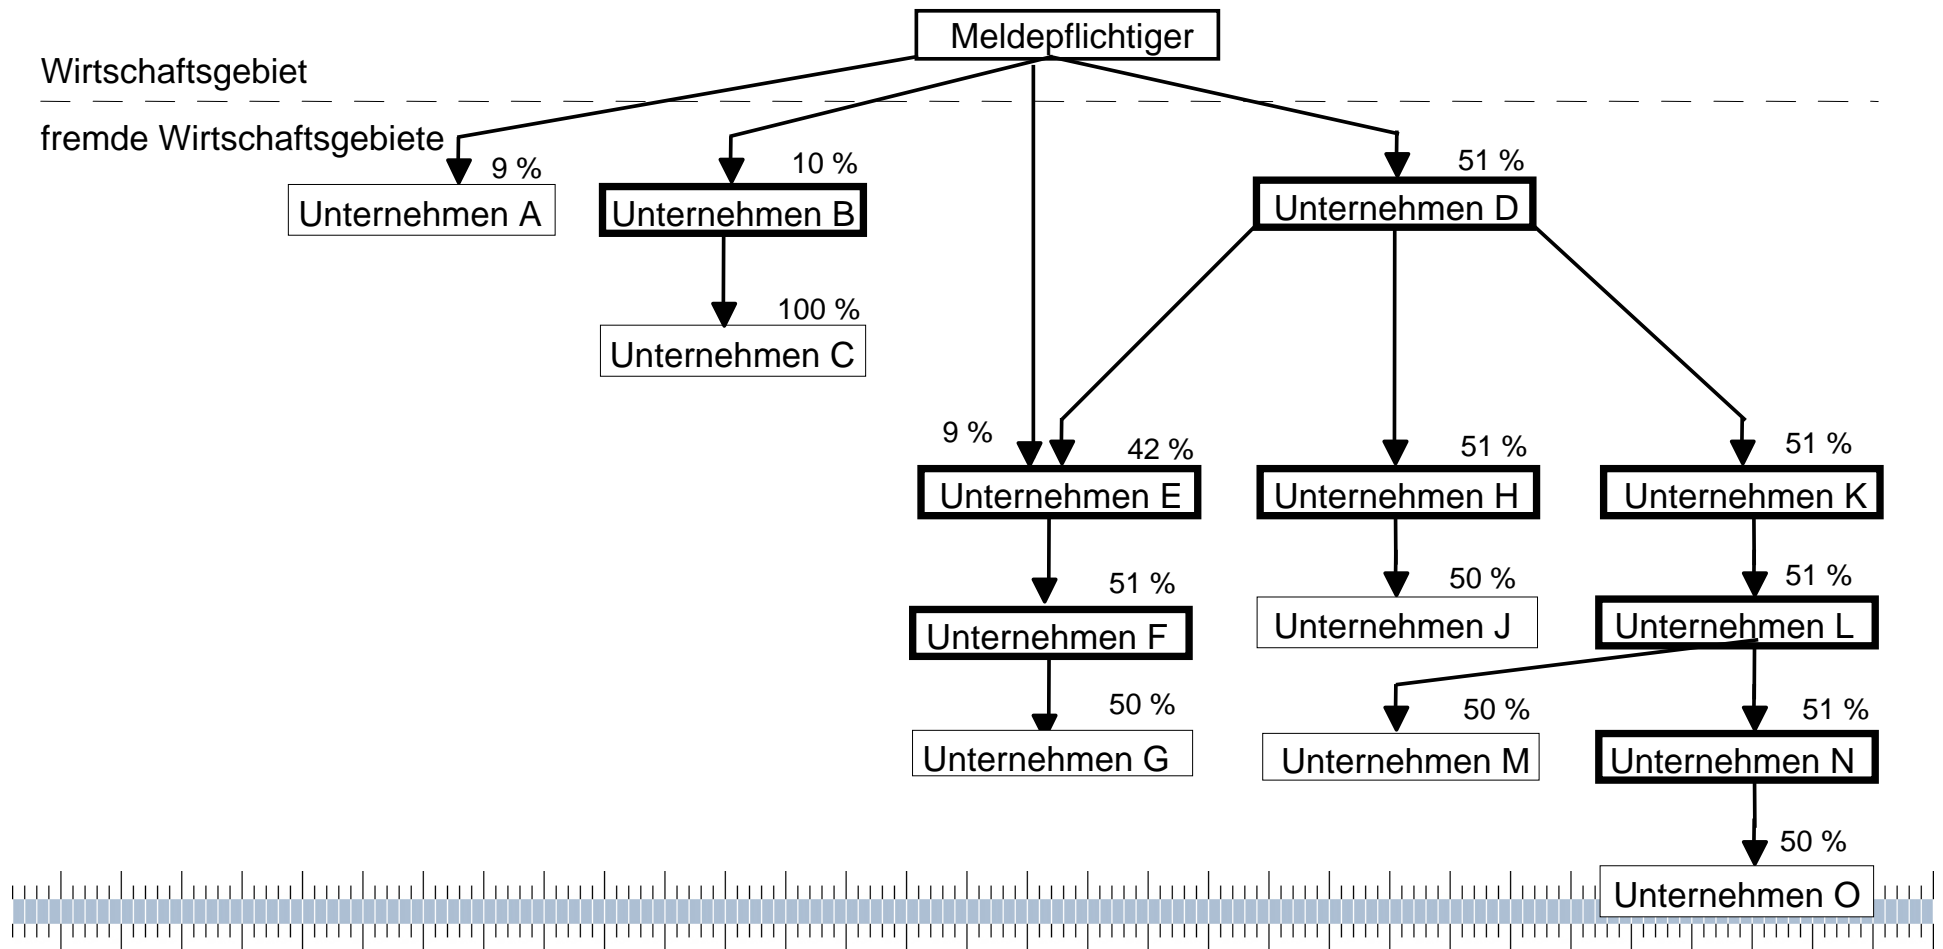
Meldepflichtiger

Wirtschaftsgebiet

fremde Wirtschaftsgebiete

9 %
Unternehmen A

10 %
Unternehmen B

100 %
Unternehmen C

51 %
Unternehmen D

9 %
42 %
Unternehmen E

51 %
Unternehmen F

50 %
Unternehmen G

51 %
Unternehmen H

50 %
Unternehmen J

51 %
Unternehmen K

51 %
Unternehmen L

50 %
Unternehmen M

51 %
Unternehmen N

50 %
Unternehmen O